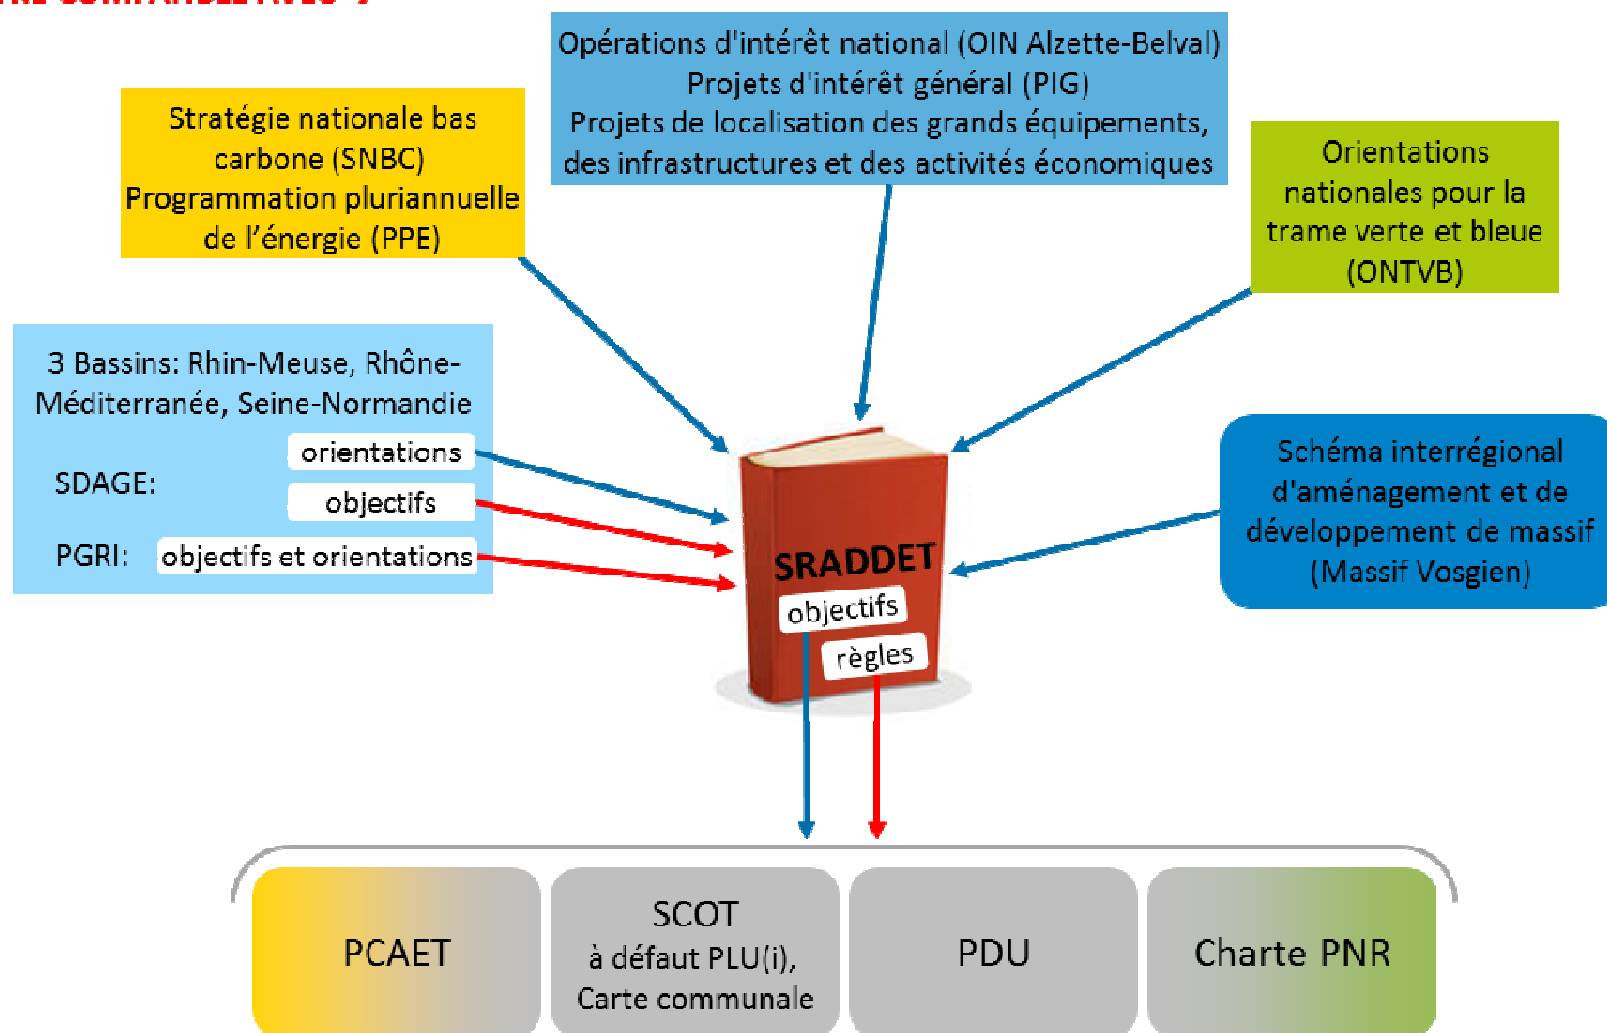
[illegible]

Opérations d'intérêt national (OIN Alzette-Belval)
Projets d'intérêt général (PIG)
Projets de localisation des grands équipements, des infrastructures et des activités économiques

Stratégie nationale bas carbone (SNBC)
Programmation pluriannuelle de l'énergie (PPE)

Orientations nationales pour la trame verte et bleue (ONTVB)

3 Bassins: Rhin-Meuse, Rhône-Méditerranée, Seine-Normandie

SDAGE: orientations
objectifs

PGRI: objectifs et orientations

SRADDET
objectifs
règles

Schéma interrégional d'aménagement et de développement de massif (Massif Vosgien)

PCAET

SCOT
à défaut PLU(i), Carte communale

PDU

Charte PNR